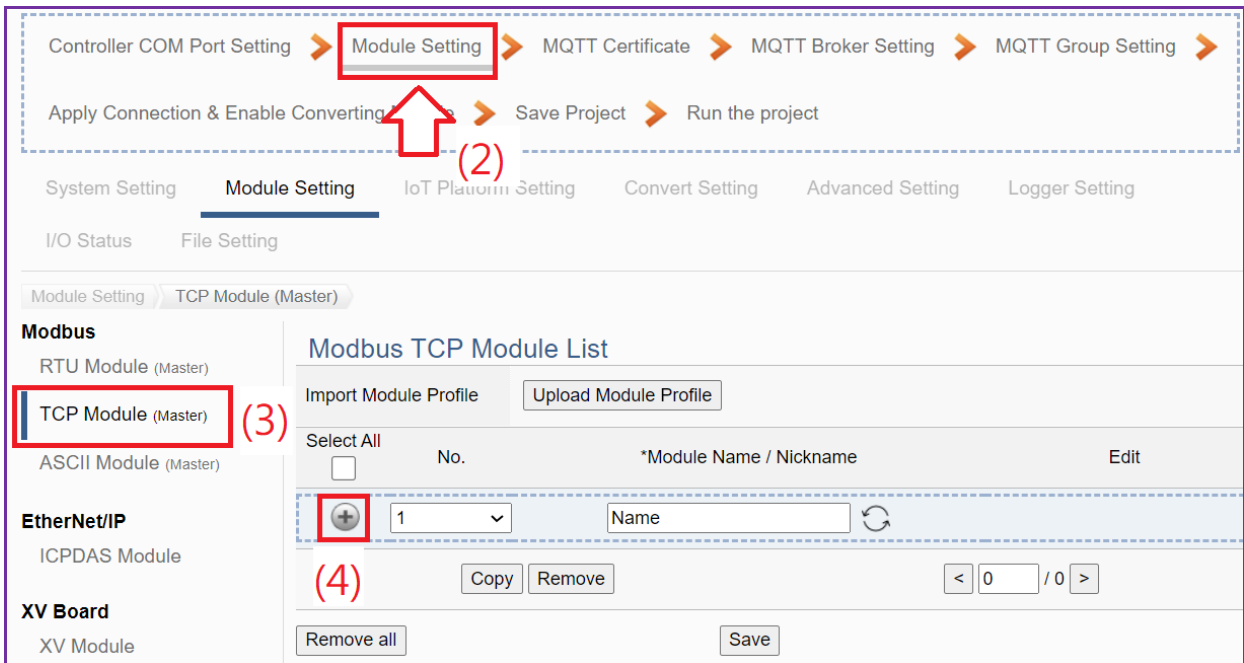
Controller COM Port Setting > Module Setting > MQTT Certificate > MQTT Broker Setting > MQTT Group Setting >

Apply Connection & Enable Converting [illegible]e > Save Project > Run the project

(2)

System Setting Module Setting IoT Platform Setting Convert Setting Advanced Setting Logger Setting

I/O Status File Setting

Module Setting TCP Module (Master)

Modbus
RTU Module (Master)
TCP Module (Master) (3)
ASCII Module (Master)

EtherNet/IP
ICPDAS Module

XV Board
XV Module

Modbus TCP Module List

Import Module Profile Upload Module Profile

| Select All | No. | *Module Name / Nickname | Edit |
|---|---|---|---|
| + | 1 | Name | |

(4)

Copy Remove < 0 / 0 >

Remove all Save